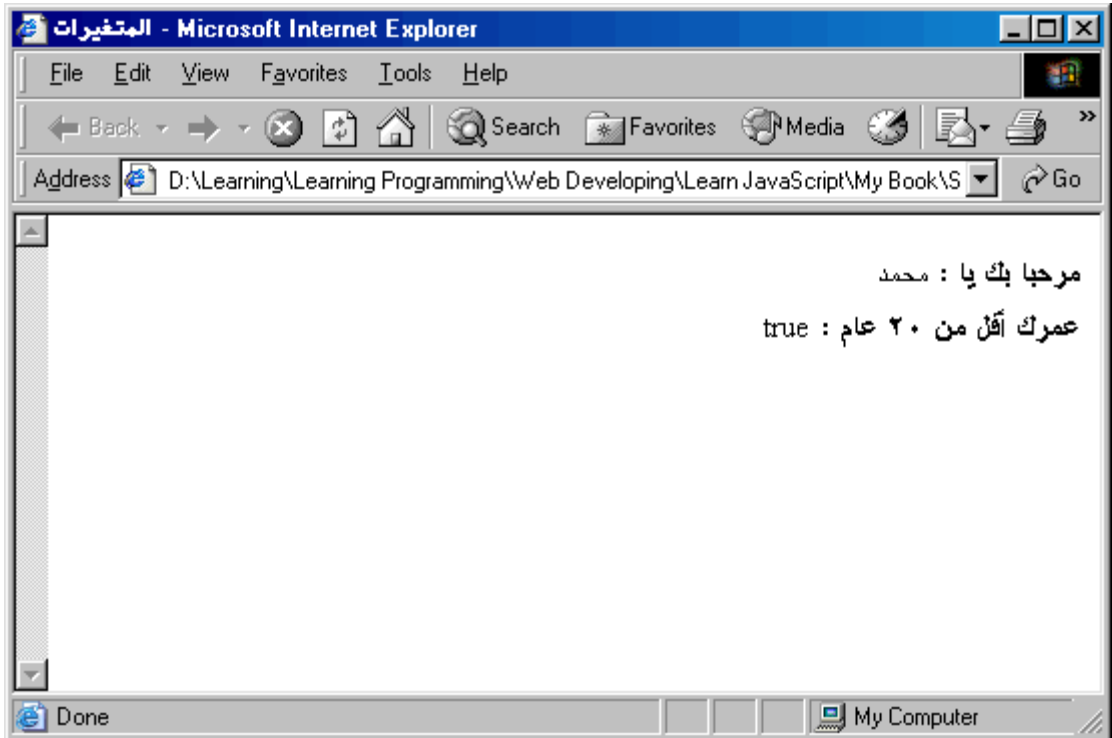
المتغيرات - Microsoft Internet Explorer

File Edit View Favorites Tools Help

Back Search Favorites Media

Address D:\Learning\Learning Programming\Web Developing\Learn JavaScript\My Book\S Go

مرحبا بك يا : محمد

عمرك أقل من ٢٠ عام : true

Done My Computer